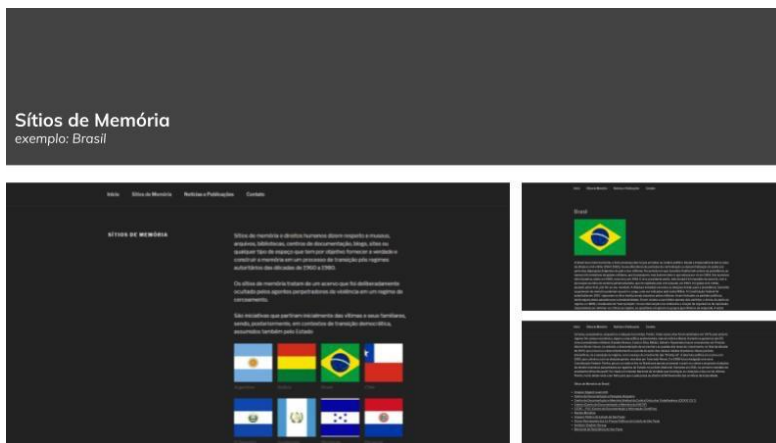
Sítios de Memória
exemplo: Brasil

Início Sítios de Memória Notícias e Publicações Contato

SÍTIOS DE MEMÓRIA

Sítios de memória e direitos humanos dizem respeito a museus, arquivos, bibliotecas, centros de documentação, blogs, sites ou qualquer tipo de espaço que tem por objetivo fornecer a verdade e construir a memória em um processo de transição pós regimes autoritários das décadas de 1960 a 1980.

Os sítios de memória tratam de um acervo que foi deliberadamente ocultado pelos agentes perpetradores de violência em um regime de cerceamento.

São iniciativas que partiram inicialmente das vítimas e seus familiares, sendo, posteriormente, em contextos de transição democrática, assumidos também pelo Estado

Argentina Bolívia Brasil Chile

Início Sítios de Memória Notícias e Publicações Contato

Brasil

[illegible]

Início Sítios de Memória Notícias e Publicações Contato

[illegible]